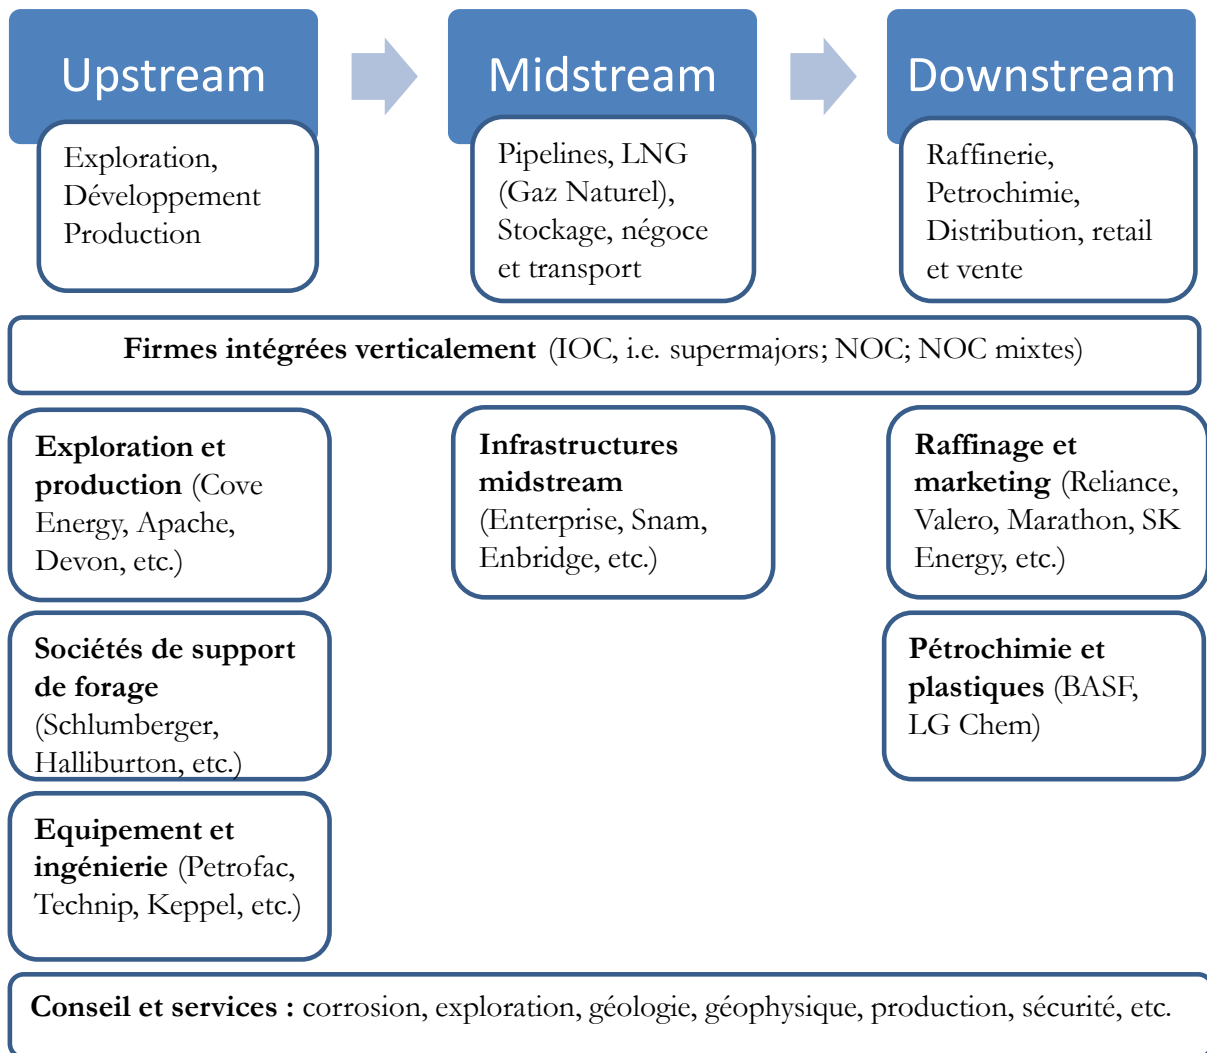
Upstream

Exploration, Développement Production

Midstream

Pipelines, LNG (Gaz Naturel), Stockage, négoce et transport

Downstream

Raffinerie, Petrochimie, Distribution, retail et vente

**Firmes intégrées verticalement** (IOC, i.e. supermajors; NOC; NOC mixtes)

**Exploration et production** (Cove Energy, Apache, Devon, etc.)

**Infrastructures midstream** (Enterprise, Snam, Enbridge, etc.)

**Raffinage et marketing** (Reliance, Valero, Marathon, SK Energy, etc.)

**Sociétés de support de forage** (Schlumberger, Halliburton, etc.)

**Pétrochimie et plastiques** (BASF, LG Chem)

**Equipement et ingénierie** (Petrofac, Technip, Keppel, etc.)

**Conseil et services :** corrosion, exploration, géologie, géophysique, production, sécurité, etc.